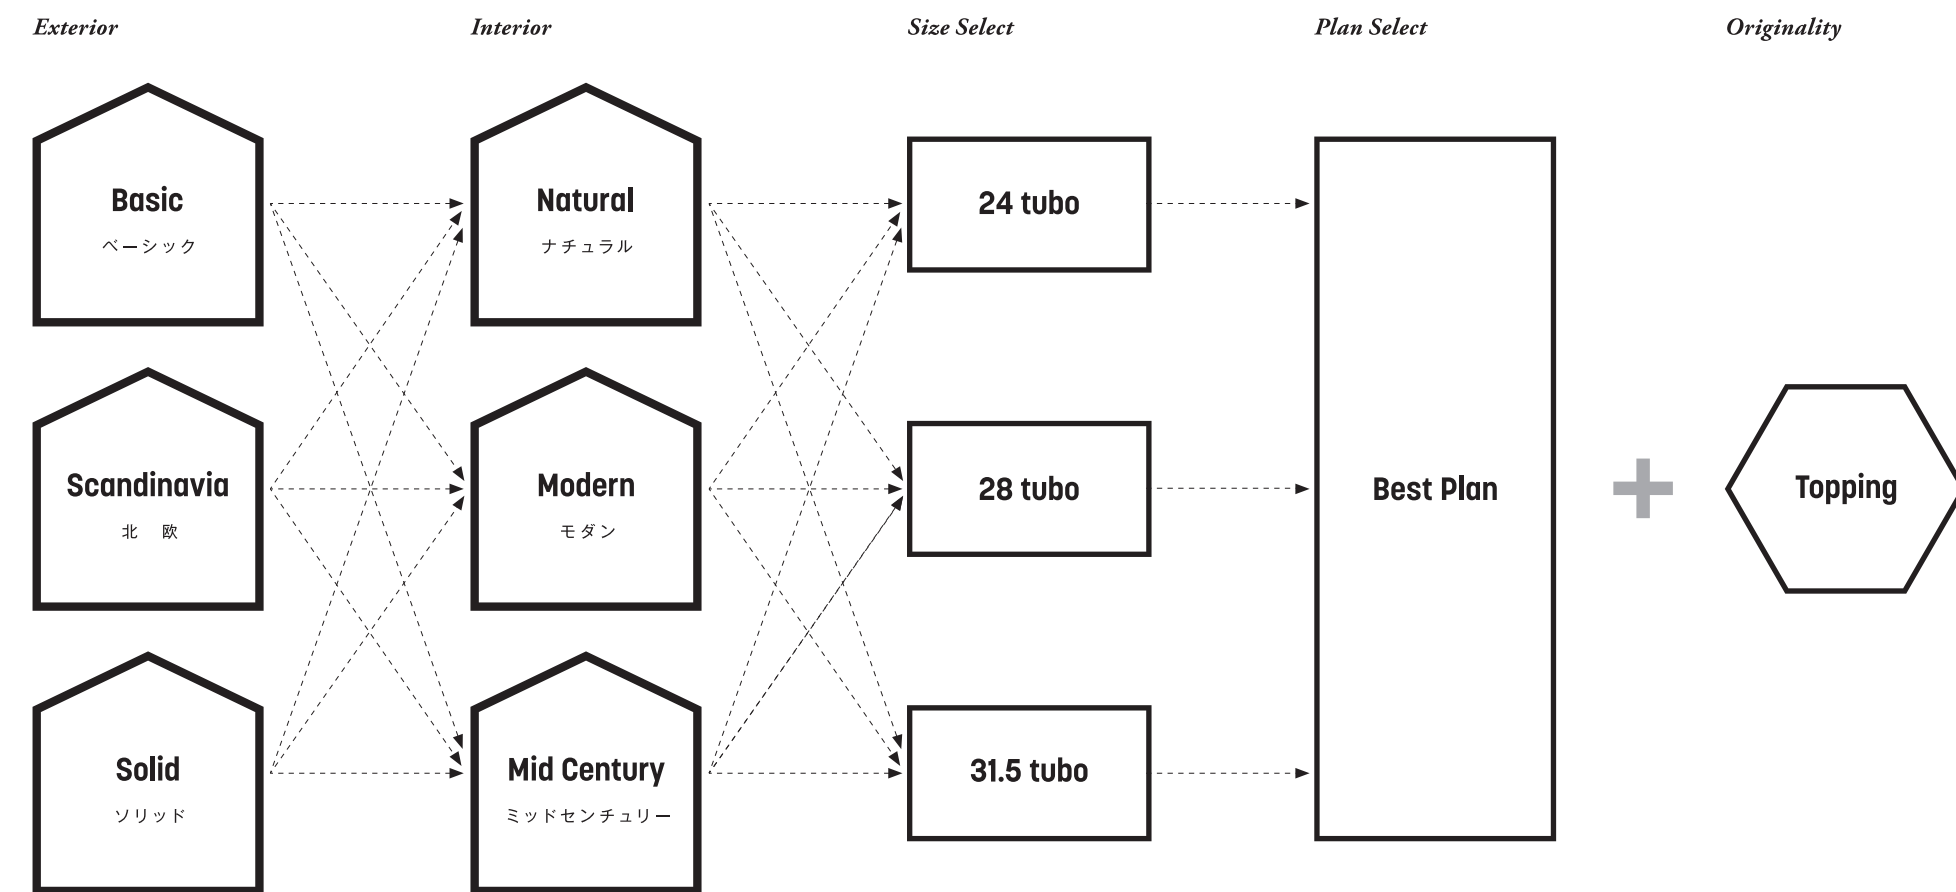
Exterior

Interior

Size Select

Plan Select

Originality

Basic
ベーシック

Scandinavia
北　欧

Solid
ソリッド

Natural
ナチュラル

Modern
モダン

Mid Century
ミッドセンチュリー

24 tubo

28 tubo

31.5 tubo

Best Plan

+

Topping